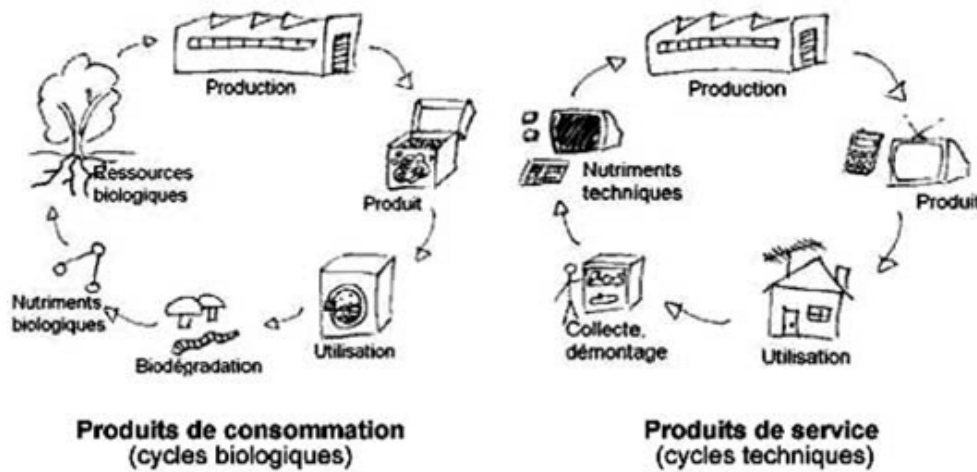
Production

Ressources biologiques

Produit

Nutriments biologiques

Biodégradation

Utilisation

Produits de consommation
(cycles biologiques)

Production

Nutriments techniques

Produit

Collecte, démontage

Utilisation

Produits de service
(cycles techniques)